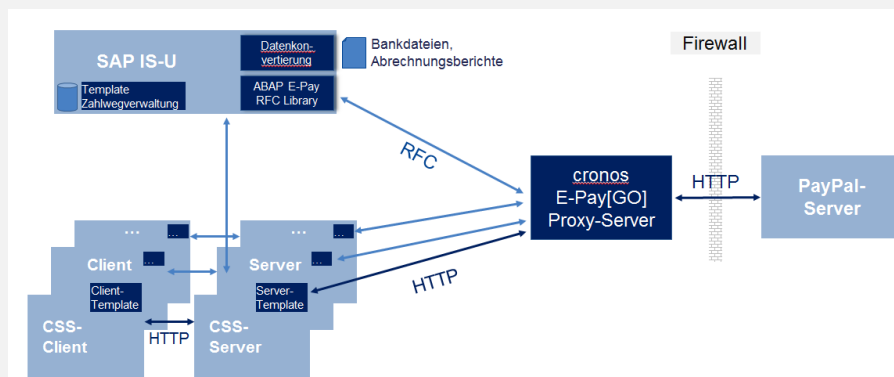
SAP IS-U

Datenkonvertierung

Bankdateien, Abrechnungsberichte

Template Zahlwegverwaltung

ABAP E-Pay RFC Library

Firewall

RFC

cronos E-Pay[GO] Proxy-Server

HTTP

PayPal-Server

...

...

...

...

Client

...

Server

...

Client-Template

Server-Template

HTTP

CSS-Client

HTTP

CSS-Server